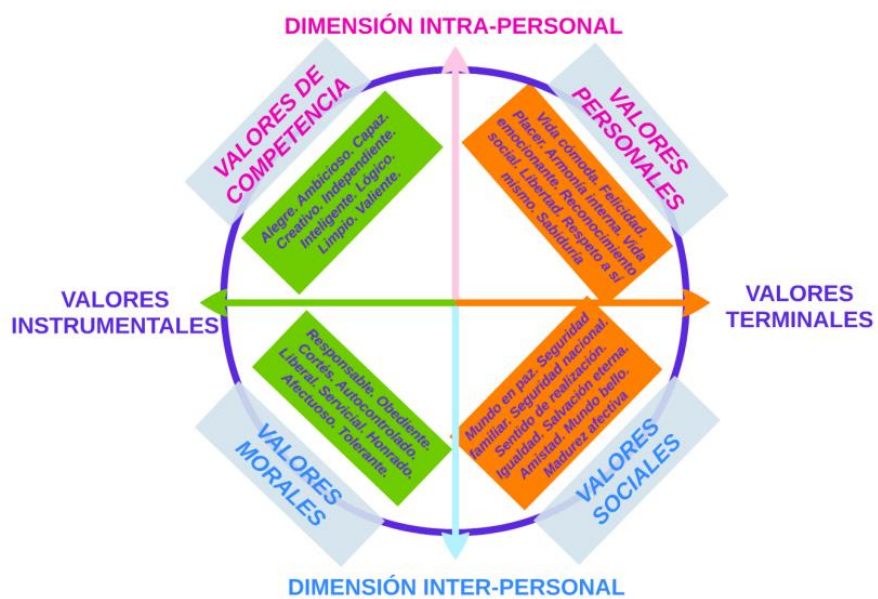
DIMENSIÓN INTRA-PERSONAL

VALORES DE COMPETENCIA

Alegre. Ambicioso. Capaz. Creativo. Independiente. Inteligente. Lógico. Limpio. Valiente.

VALORES PERSONALES

Vida cómoda. Felicidad. Placer. Armonía interna. Vida emocionante. Reconocimiento social. Libertad. Respeto a sí mismo. Sabiduría

VALORES INSTRUMENTALES

VALORES TERMINALES

Responsable. Obediente. Cortés. Autocontrolado. Liberal. Servicial. Honrado. Afectuoso. Tolerante.

VALORES MORALES

Mundo en paz. Seguridad familiar. Seguridad nacional. Sentido de realización. Igualdad. Salvación eterna. Amistad. Mundo bello. Madurez afectiva

VALORES SOCIALES

DIMENSIÓN INTER-PERSONAL